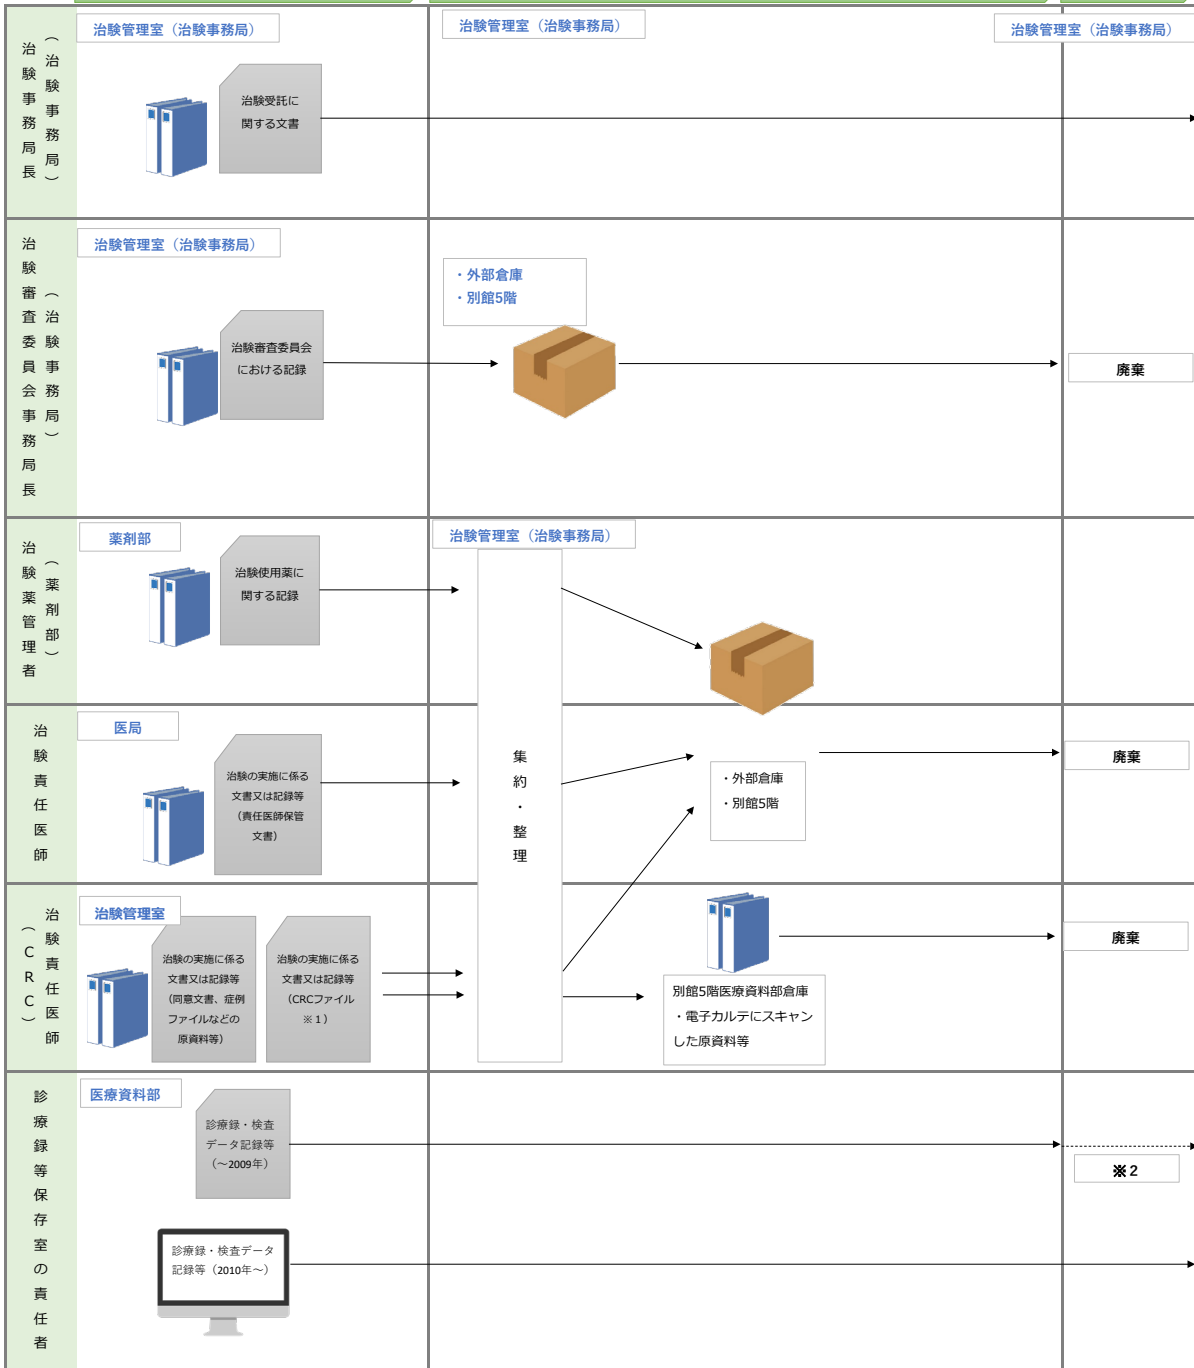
治験事務局長（治験事務局）
治験管理室（治験事務局）
治験受託に関する文書
治験管理室（治験事務局）
治験管理室（治験事務局）

治験審査委員会事務局長（治験事務局）
治験管理室（治験事務局）
治験審査委員会における記録
・外部倉庫
・別館5階
廃棄

治験薬管理者（薬剤部）
薬剤部
治験使用薬に関する記録
治験管理室（治験事務局）
集約・整理

治験責任医師
医局
治験の実施に係る文書又は記録等（責任医師保管文書）
・外部倉庫
・別館5階
廃棄

治験責任医師（CRC）
治験管理室
治験の実施に係る文書又は記録等（同意文書、症例ファイルなどの原資料等）
治験の実施に係る文書又は記録等（CRCファイル ※1）
別館5階医療資料部倉庫
・電子カルテにスキャンした原資料等
廃棄

診療録等保存室の責任者
医療資料部
診療録・検査データ記録等（〜2009年）
※2
診療録・検査データ記録等（2010年〜）